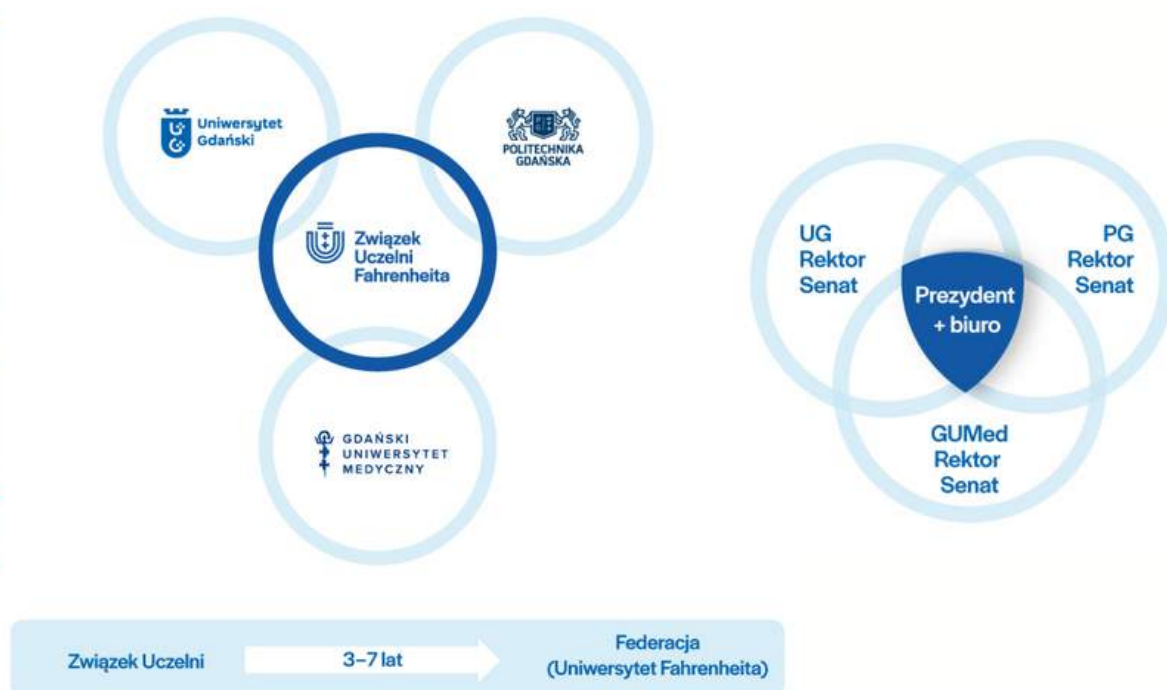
Uniwersytet Gdański

POLITECHNIKA GDAŃSKA

Związek Uczelni Fahrenheita

GDAŃSKI UNIWERSYTET MEDYCZNY

UG Rektor Senat

PG Rektor Senat

Prezydent + biuro

GUMed Rektor Senat

Związek Uczelni

3–7 lat

Federacja (Uniwersytet Fahrenheita)